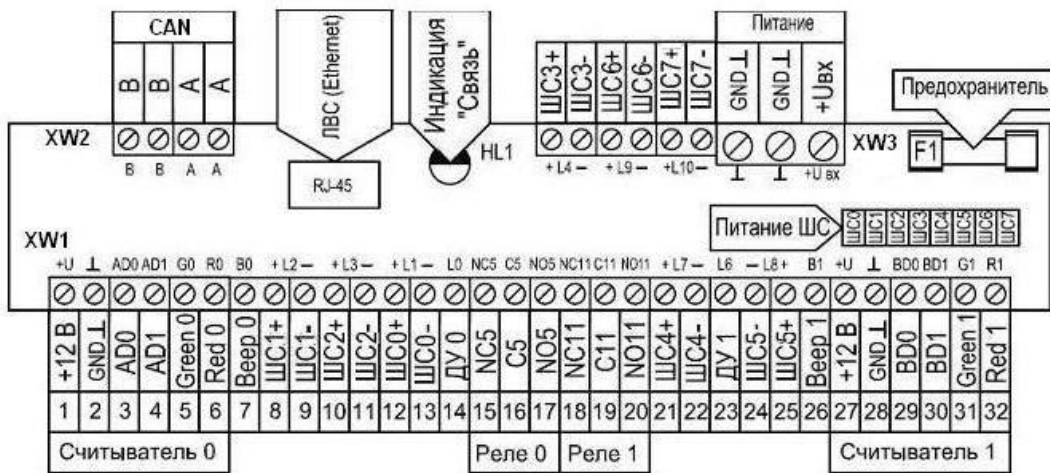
CAN

B B A A

XW2

B B A A

ЛВС (Ethemet)

RJ-45

Индикация "Связь"

HL1

ШС3+ ШС3- ШС6+ ШС6- ШС7+ ШС7-

+ L4 — + L9 — + L10 —

Питание

GND⊥ GND⊥ +Uвх

⊥ ⊥ +U вх

XW3

Предохранитель

F1

Питание ШС

ШС0 ШС1 ШС2 ШС3 ШС4 ШС5 ШС6 ШС7

XW1

+U ⊥ AD0 AD1 G0 R0 B0 + L2 — + L3 — + L1 — L0 NC5 C5 NO5 NC11 C11 NO11 + L7 — L6 — L8 + B1 +U ⊥ BD0 BD1 G1 R1

| +12 В | GND⊥ | AD0 | AD1 | Green 0 | Red 0 | Beep 0 | ШС1+ | ШС1- | ШС2+ | ШС2- | ШС0+ | ШС0- | ДУ 0 | NC5 | C5 | NO5 | NC11 | C11 | NO11 | ШС4+ | ШС4- | ДУ 1 | ШС5- | ШС5+ | Beep 1 | +12 В | GND⊥ | BD0 | BD1 | Green 1 | Red 1 |
|---|---|---|---|---|---|---|---|---|---|---|---|---|---|---|---|---|---|---|---|---|---|---|---|---|---|---|---|---|---|---|---|
| 1 | 2 | 3 | 4 | 5 | 6 | 7 | 8 | 9 | 10 | 11 | 12 | 13 | 14 | 15 | 16 | 17 | 18 | 19 | 20 | 21 | 22 | 23 | 24 | 25 | 26 | 27 | 28 | 29 | 30 | 31 | 32 |

Считыватель 0

Реле 0

Реле 1

Считыватель 1